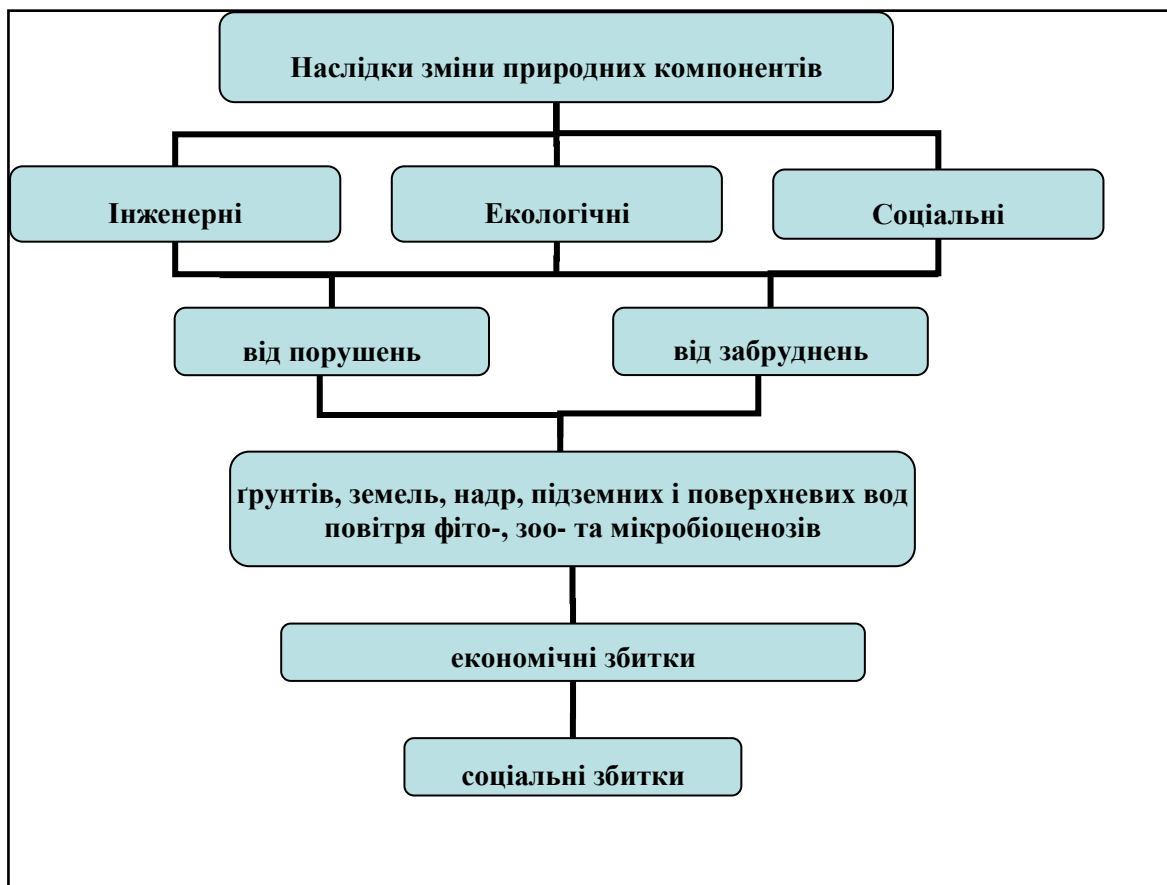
Наслідки зміни природних компонентів

Інженерні

Екологічні

Соціальні

від порушень

від забруднень

ґрунтів, земель, надр, підземних і поверхневих вод повітря фіто-, зоо- та мікробіоценозів

економічні збитки

соціальні збитки